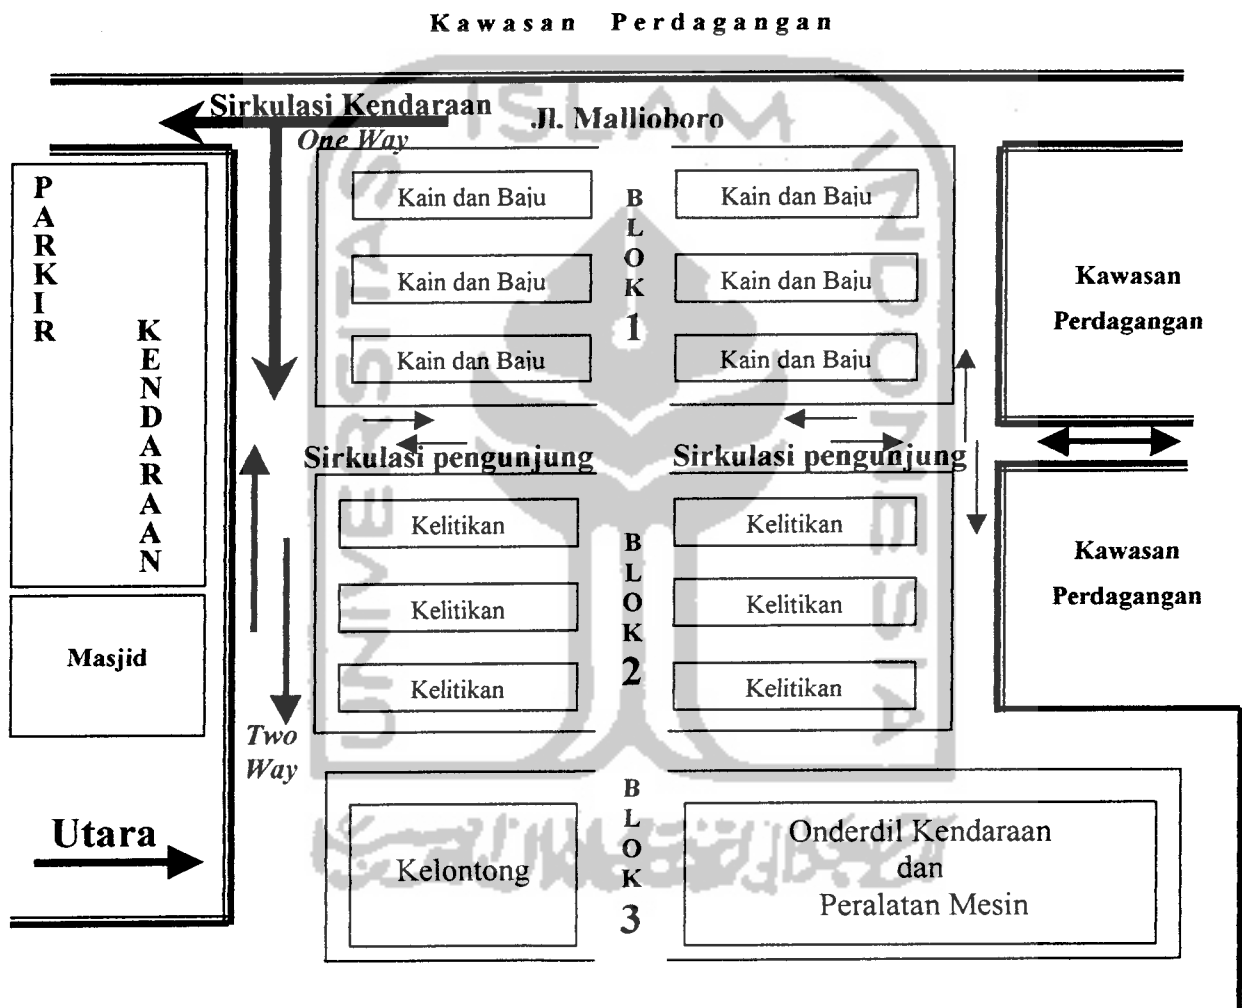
Kawasan Perdagangan

Sirkulasi Kendaraan
One Way

Jl. Mallioboro

PARKIR KENDARAAN

Kain dan Baju
Kain dan Baju
Kain dan Baju

BLOK 1

Kain dan Baju
Kain dan Baju
Kain dan Baju

Kawasan Perdagangan

Sirkulasi pengunjung
Sirkulasi pengunjung

Kelitikan
Kelitikan
Kelitikan

BLOK 2

Kelitikan
Kelitikan
Kelitikan

Kawasan Perdagangan

Masjid

Two Way

Utara

Kelontong

BLOK 3

Onderdil Kendaraan dan Peralatan Mesin